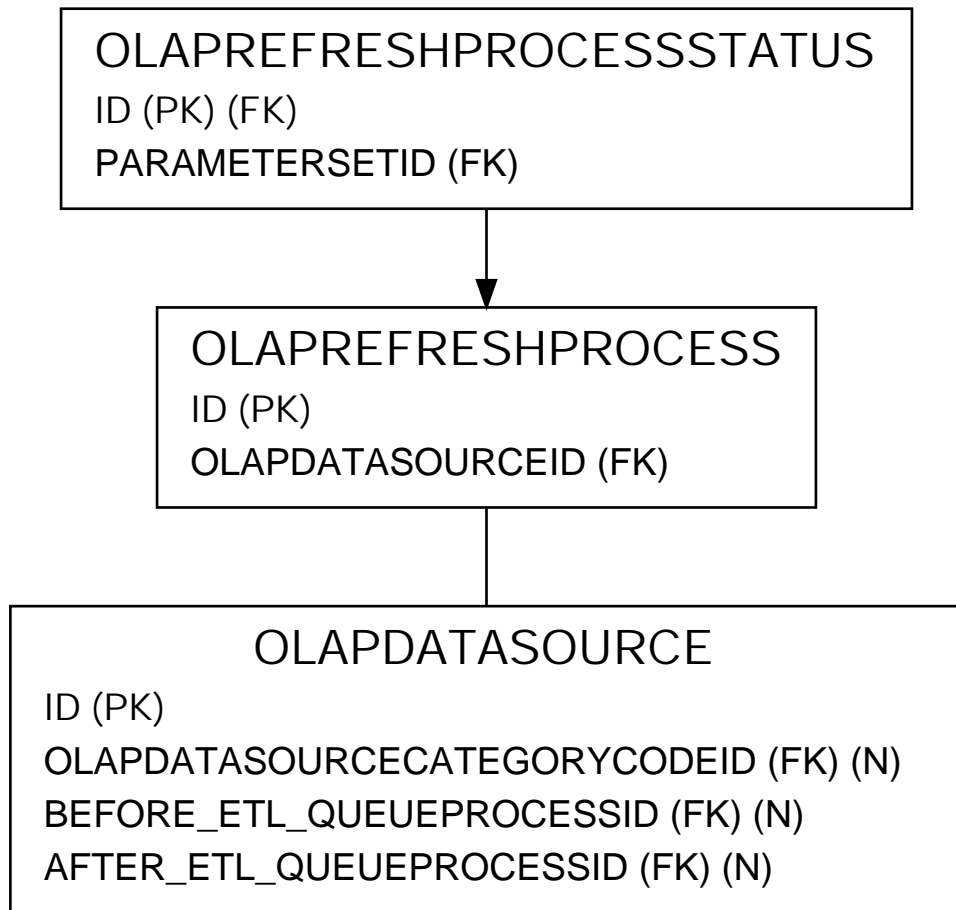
OLAPREFRESHPROCESSSTATUS
ID (PK) (FK)
PARAMETERSETID (FK)

OLAPREFRESHPROCESS
ID (PK)
OLAPDATASOURCEID (FK)

OLAPDATASOURCE
ID (PK)
OLAPDATASOURCECATEGORYCODEID (FK) (N)
BEFORE_ETL_QUEUEPROCESSID (FK) (N)
AFTER_ETL_QUEUEPROCESSID (FK) (N)